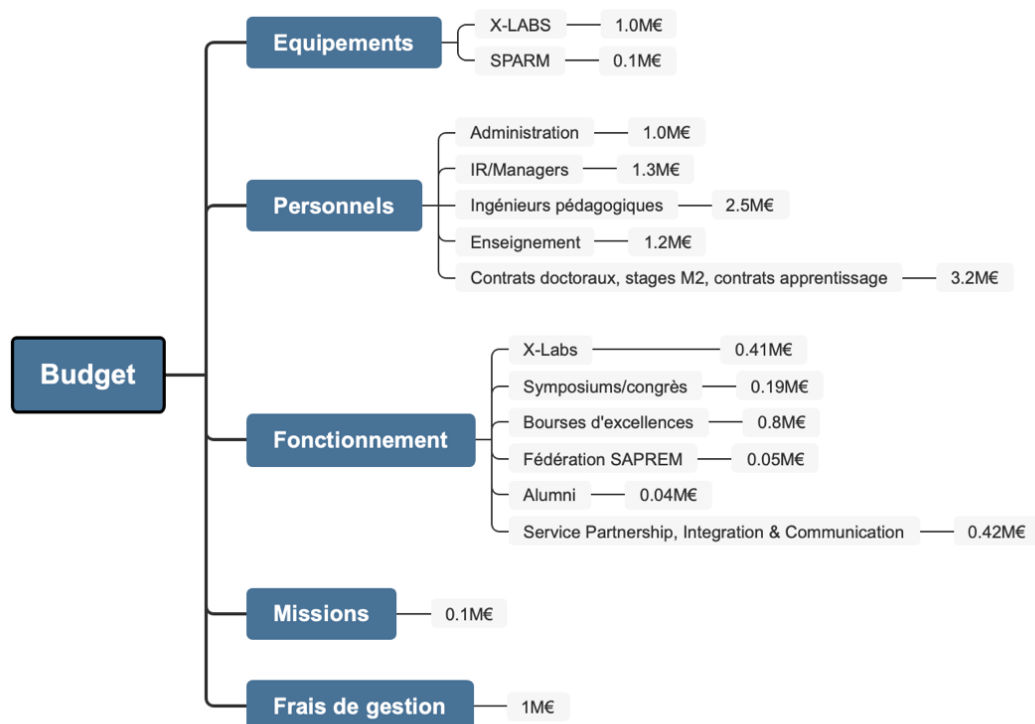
Budget

Equipements
X-LABS 1.0M€
SPARM 0.1M€

Personnels
Administration 1.0M€
IR/Managers 1.3M€
Ingénieurs pédagogiques 2.5M€
Enseignement 1.2M€
Contrats doctoraux, stages M2, contrats apprentissage 3.2M€

Fonctionnement
X-Labs 0.41M€
Symposiums/congrès 0.19M€
Bourses d'excellences 0.8M€
Fédération SAPREM 0.05M€
Alumni 0.04M€
Service Partnership, Integration & Communication 0.42M€

Missions 0.1M€

Frais de gestion 1M€